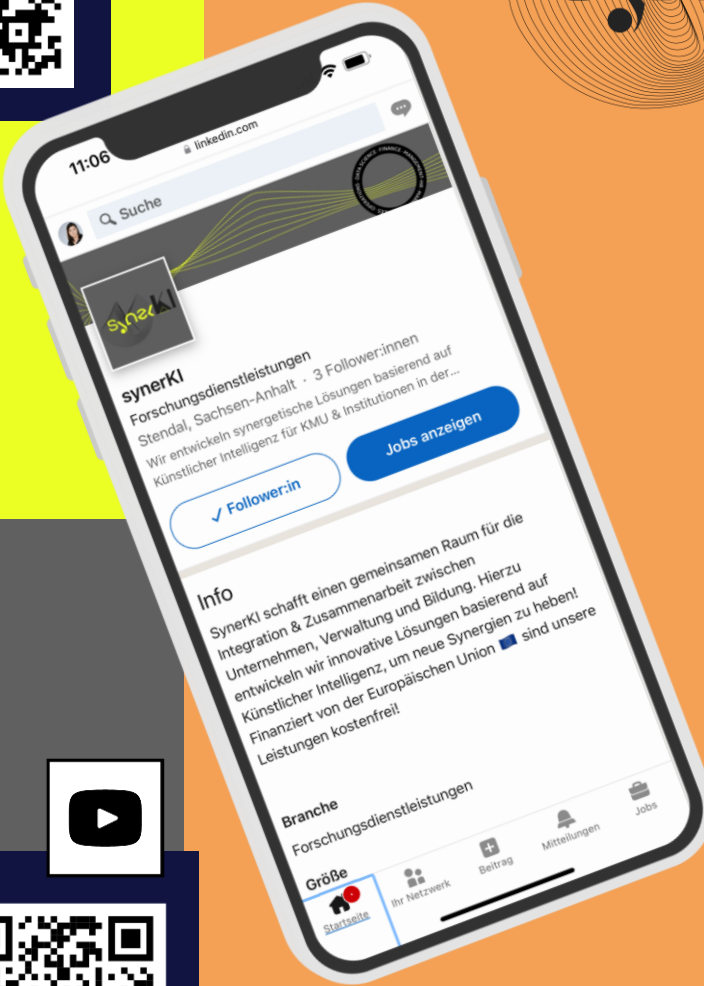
11:06
linkedin.com
Suche
synerKI
synerKI
Forschungsdienstleistungen
Stendal, Sachsen-Anhalt · 3 Follower:innen
Wir entwickeln synergetische Lösungen basierend auf Künstlicher Intelligenz für KMU & Institutionen in der...
✓ Follower:in
Jobs anzeigen

Info
SynerKI schafft einen gemeinsamen Raum für die Integration & Zusammenarbeit zwischen Unternehmen, Verwaltung und Bildung. Hierzu entwickeln wir innovative Lösungen basierend auf Künstlicher Intelligenz, um neue Synergien zu heben! Finanziert von der Europäischen Union sind unsere Leistungen kostenfrei!

Branche
Forschungsdienstleistungen

Größe

Startseite
Ihr Netzwerk
Beitrag
Mitteilungen
Jobs